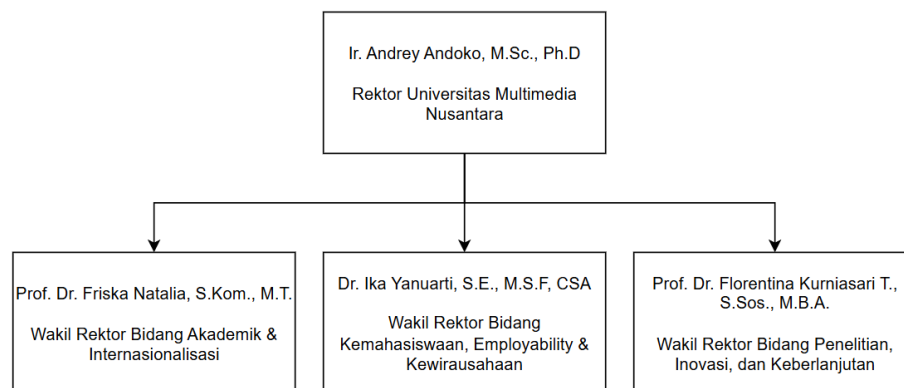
Ir. Andrey Andoko, M.Sc., Ph.D

Rektor Universitas Multimedia Nusantara

Prof. Dr. Friska Natalia, S.Kom., M.T.

Wakil Rektor Bidang Akademik & Internasionalisasi

Dr. Ika Yanuarti, S.E., M.S.F, CSA

Wakil Rektor Bidang Kemahasiswaan, Employability & Kewirausahaan

Prof. Dr. Florentina Kurniasari T., S.Sos., M.B.A.

Wakil Rektor Bidang Penelitian, Inovasi, dan Keberlanjutan